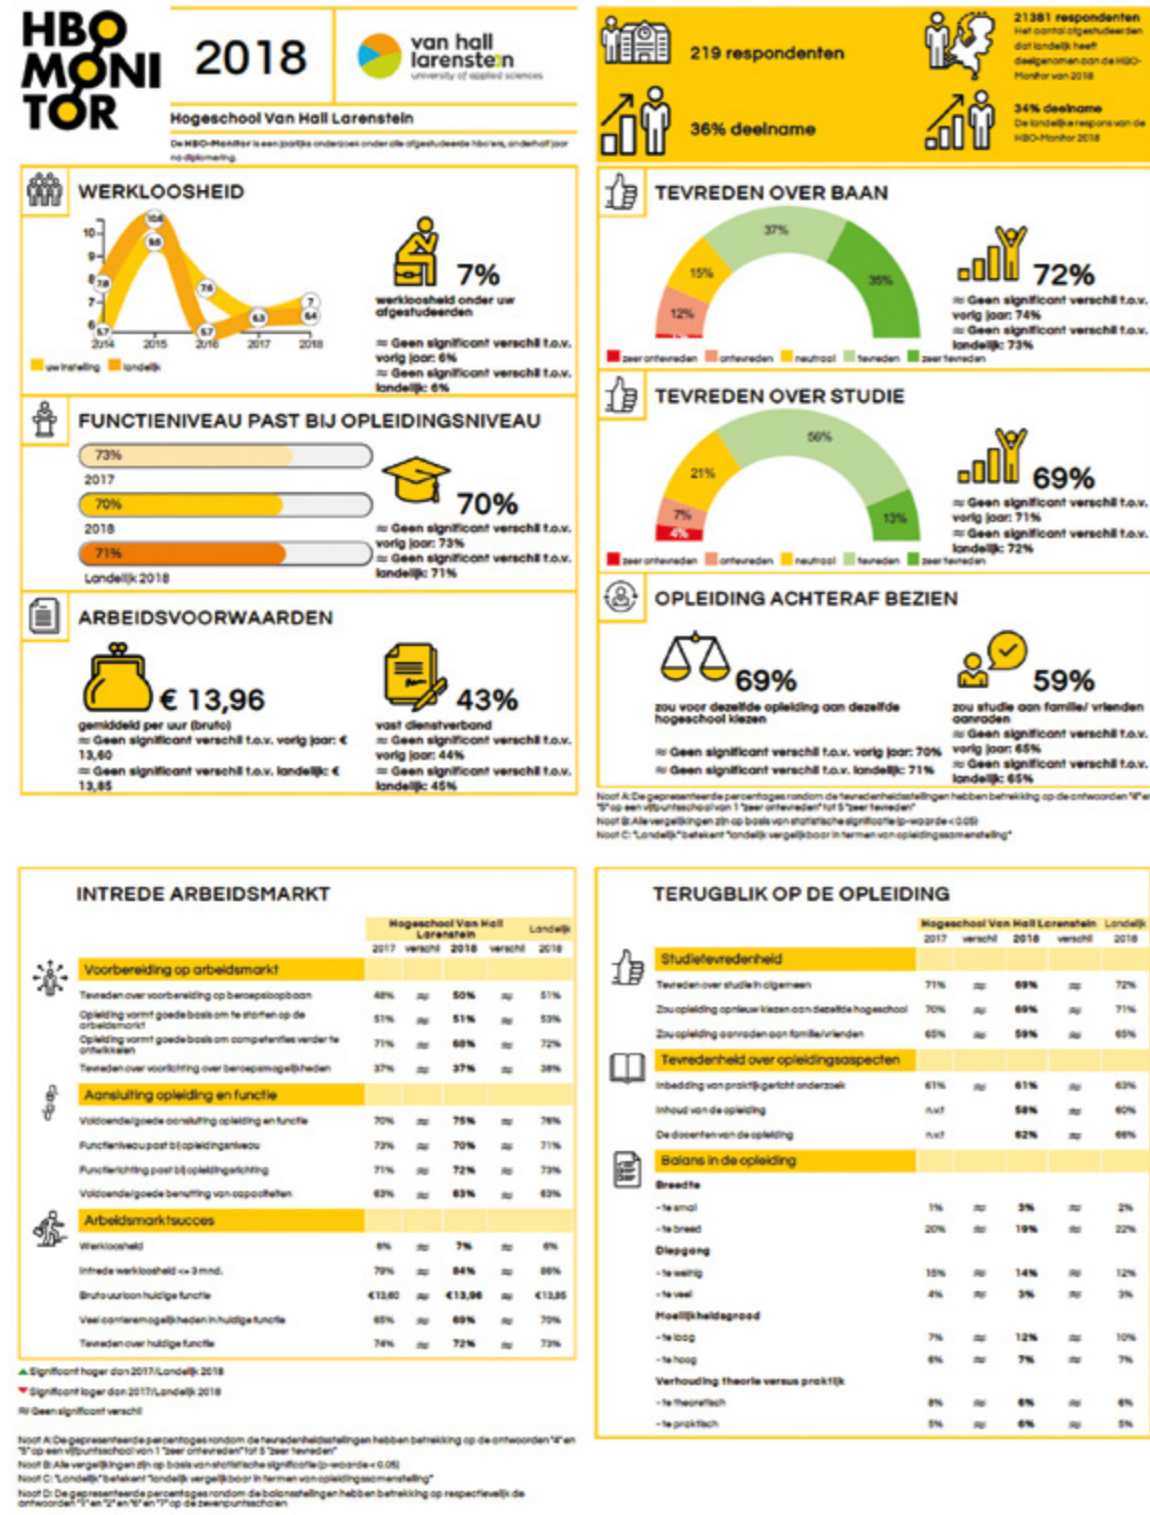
HBO MONI TOR

2018

van hall larenstein
university of applied sciences

Hogeschool Van Hall Larenstein

De HBO-Monitor is een jaarlijks onderzoek onder alle afgestudeerde hbo'ers, anderhalf jaar na diplomering.

219 respondenten

36% deelname

21381 respondenten
Het aantal afgestudeerden dat landelijk heeft deelgenomen aan de HBO-Monitor van 2018

34% deelname
De landelijke respons van de HBO-Monitor 2018

WERKLOOSHEID

10
9
8
7
6
2014 2015 2016 2017 2018
5,7 7,8 10,6 9,6 7,6 5,7 6,3 6,4 7

uw instelling landelijk

7%
werkloosheid onder uw afgestudeerden

≈ Geen significant verschil t.o.v. vorig jaar: 6%
≈ Geen significant verschil t.o.v. landelijk: 6%

FUNCTIENIVEAU PAST BIJ OPLEIDINGSNIVEAU

73%
2017
70%
2018
71%
Landelijk 2018

70%
≈ Geen significant verschil t.o.v. vorig jaar: 73%
≈ Geen significant verschil t.o.v. landelijk: 71%

ARBEIDSVOORWAARDEN

€ 13,96
gemiddeld per uur (bruto)
≈ Geen significant verschil t.o.v. vorig jaar: € 13,60
≈ Geen significant verschil t.o.v. landelijk: € 13,85

43%
vast dienstverband
≈ Geen significant verschil t.o.v. vorig jaar: 44%
≈ Geen significant verschil t.o.v. landelijk: 45%

TEVREDEN OVER BAAN

37% 15% 35% 12%

zeer ontevreden ontevreden neutraal tevreden zeer tevreden

72%
≈ Geen significant verschil t.o.v. vorig jaar: 74%
≈ Geen significant verschil t.o.v. landelijk: 73%

TEVREDEN OVER STUDIE

56% 21% 7% 4% 13%

zeer ontevreden ontevreden neutraal tevreden zeer tevreden

69%
≈ Geen significant verschil t.o.v. vorig jaar: 71%
≈ Geen significant verschil t.o.v. landelijk: 72%

OPLEIDING ACHTERAF BEZIEN

69%
zou voor dezelfde opleiding aan dezelfde hogeschool kiezen

≈ Geen significant verschil t.o.v. vorig jaar: 70%
≈ Geen significant verschil t.o.v. landelijk: 71%

59%
zou studie aan familie/ vrienden aanraden
≈ Geen significant verschil t.o.v. vorig jaar: 65%
≈ Geen significant verschil t.o.v. landelijk: 65%

Noot A: De gepresenteerde percentages rondom de tevredenheidstellingen hebben betrekking op de antwoorden "4" en "5" op een vijfpuntsschaal van 1 "zeer ontevreden" tot 5 "zeer tevreden"
Noot B: Alle vergelijkingen zijn op basis van statistische significantie (p-waarde < 0.05)
Noot C: "Landelijk" betekent "landelijk vergelijkbaar in termen van opleidingssamenstelling"

INTREDE ARBEIDSMARKT

| | Hogeschool Van Hall Larenstein 2017 | verschil | 2018 | verschil | Landelijk 2018 |
|---|---|---|---|---|---|
| Voorbereiding op arbeidsmarkt | | | | | |
| Tevreden over voorbereiding op beroepsloopbaan | 48% | ≈ | 50% | ≈ | 51% |
| Opleiding vormt goede basis om te starten op de arbeidsmarkt | 51% | ≈ | 51% | ≈ | 53% |
| Opleiding vormt goede basis om competenties verder te ontwikkelen | 71% | ≈ | 68% | ≈ | 72% |
| Tevreden over voorlichting over beroepsmogelijkheden | 37% | ≈ | 37% | ≈ | 38% |
| Aansluiting opleiding en functie | | | | | |
| Voldoende/goede aansluiting opleiding en functie | 70% | ≈ | 75% | ≈ | 76% |
| Functieniveau past bij opleidingsniveau | 73% | ≈ | 70% | ≈ | 71% |
| Functierichting past bij opleidingsrichting | 71% | ≈ | 72% | ≈ | 73% |
| Voldoende/goede benutting van capaciteiten | 63% | ≈ | 63% | ≈ | 63% |
| Arbeidsmarktsucces | | | | | |
| Werkloosheid | 6% | ≈ | 7% | ≈ | 6% |
| Intrede werkloosheid <= 3 mnd. | 70% | ≈ | 84% | ≈ | 86% |
| Bruto uurloon huidige functie | €13,60 | ≈ | €13,96 | ≈ | €13,85 |
| Veel carrieremogelijkheden in huidige functie | 65% | ≈ | 69% | ≈ | 70% |
| Tevreden over huidige functie | 74% | ≈ | 72% | ≈ | 73% |

▲ Significant hoger dan 2017/Landelijk 2018
▼ Significant lager dan 2017/Landelijk 2018
≈ Geen significant verschil

Noot A: De gepresenteerde percentages rondom de tevredenheidstellingen hebben betrekking op de antwoorden "4" en "5" op een vijfpuntsschaal van 1 "zeer ontevreden" tot 5 "zeer tevreden"
Noot B: Alle vergelijkingen zijn op basis van statistische significantie (p-waarde < 0.05)
Noot C: "Landelijk" betekent "landelijk vergelijkbaar in termen van opleidingssamenstelling"
Noot D: De gepresenteerde percentages rondom de balansstellingen hebben betrekking op respectievelijk de antwoorden "1" en "2" en "6" en "7" op de zevenpuntsschalen

TERUGBLIK OP DE OPLEIDING

| | Hogeschool Van Hall Larenstein 2017 | verschil | 2018 | verschil | Landelijk 2018 |
|---|---|---|---|---|---|
| Studietevredenheid | | | | | |
| Tevreden over studie in algemeen | 71% | ≈ | 69% | ≈ | 72% |
| Zou opleiding opnieuw kiezen aan dezelfde hogeschool | 70% | ≈ | 69% | ≈ | 71% |
| Zou opleiding aanraden aan familie/vrienden | 65% | ≈ | 59% | ≈ | 65% |
| Tevredenheid over opleidingsaspecten | | | | | |
| Inbedding van praktijkgericht onderzoek | 61% | ≈ | 61% | ≈ | 63% |
| Inhoud van de opleiding | n.v.t | | 58% | ≈ | 60% |
| De docenten van de opleiding | n.v.t | | 62% | ≈ | 66% |
| Balans in de opleiding | | | | | |
| Breedte | | | | | |
| - te smal | 1% | ≈ | 3% | ≈ | 2% |
| - te breed | 20% | ≈ | 19% | ≈ | 22% |
| Diepgang | | | | | |
| - te weinig | 15% | ≈ | 14% | ≈ | 12% |
| - te veel | 4% | ≈ | 3% | ≈ | 3% |
| Moeilijkheidsgraad | | | | | |
| - te laag | 7% | ≈ | 12% | ≈ | 10% |
| - te hoog | 6% | ≈ | 7% | ≈ | 7% |
| Verhouding theorie versus praktijk | | | | | |
| - te theoretisch | 8% | ≈ | 6% | ≈ | 6% |
| - te praktisch | 5% | ≈ | 6% | ≈ | 5% |